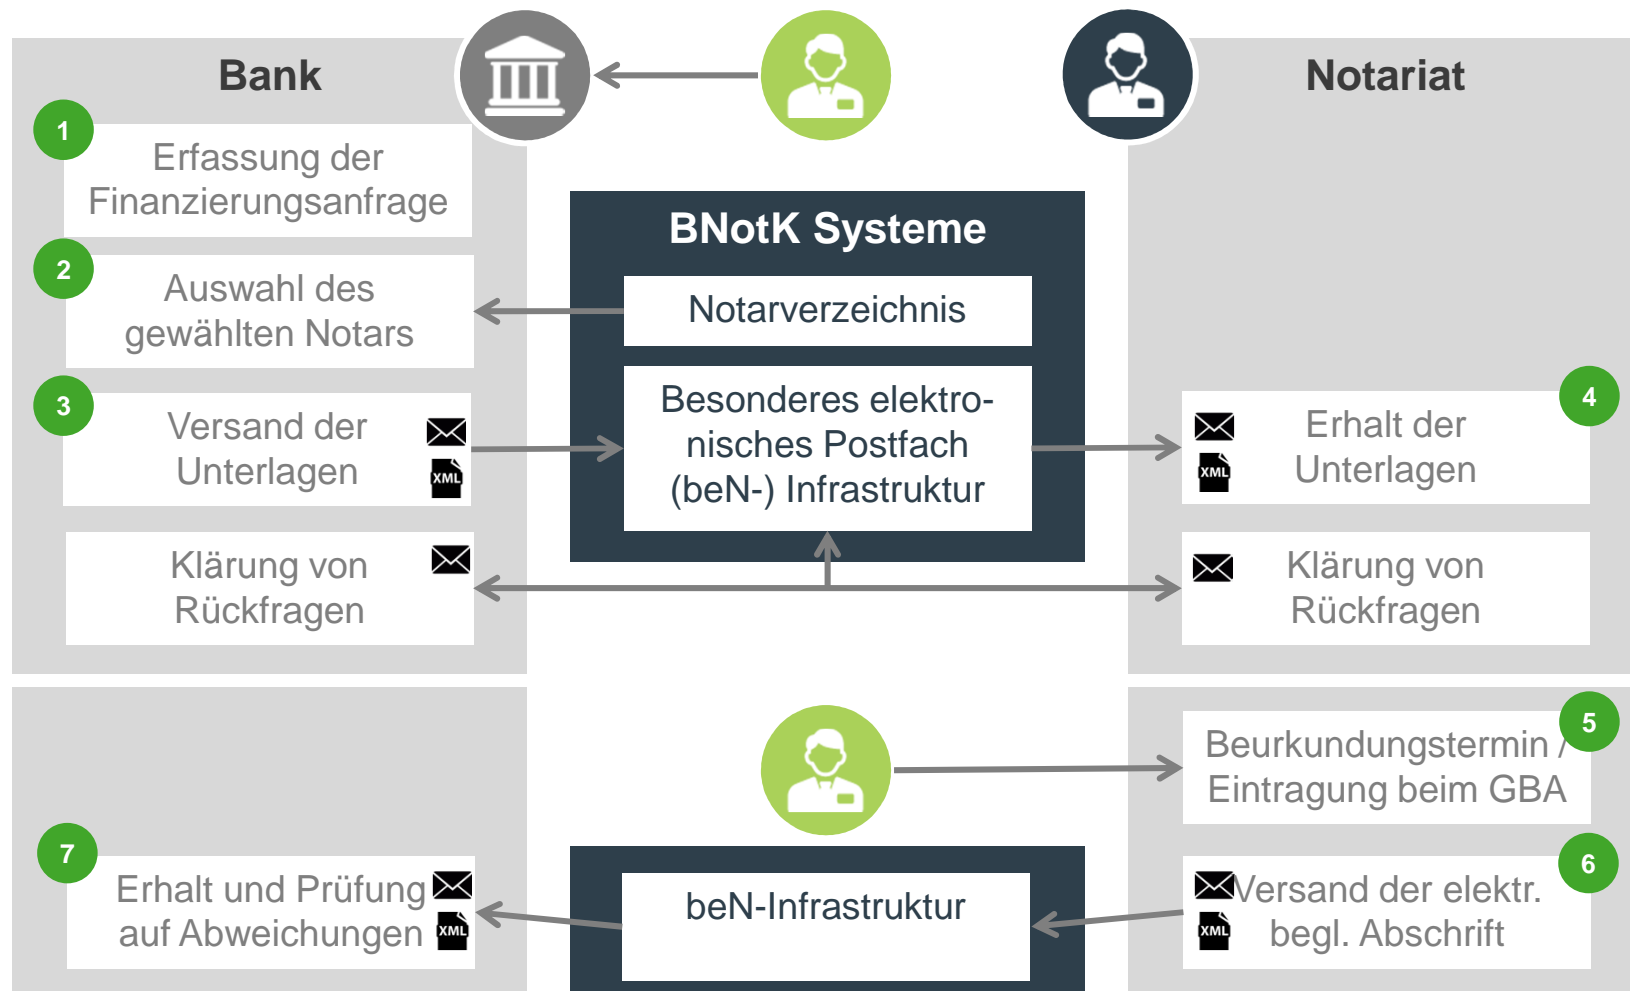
Bank

Notariat

1
Erfassung der Finanzierungsanfrage

2
Auswahl des gewählten Notars

3
Versand der Unterlagen

XML

Klärung von Rückfragen

BNotK Systeme

Notarverzeichnis

Besonderes elektronisches Postfach (beN-) Infrastruktur

4
XML
Erhalt der Unterlagen

Klärung von Rückfragen

5
Beurkundungstermin / Eintragung beim GBA

7
Erhalt und Prüfung auf Abweichungen

XML

beN-Infrastruktur

6
Versand der elektr. begl. Abschrift

XML